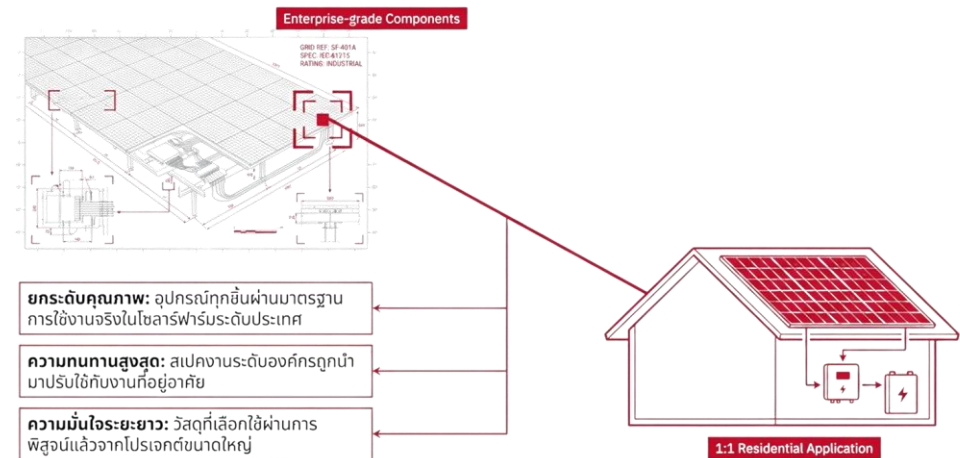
Enterprise-grade Components

GRID REF: SF-401A
SPEC: IEC 61215
RATING: INDUSTRIAL

ยกระดับคุณภาพ: อุปกรณ์ทุกชิ้นผ่านมาตรฐานการใช้งานจริงในโซลาร์ฟาร์มระดับประเทศ

ความทนทานสูงสุด: สเปคงานระดับองค์กรถูกนำมาปรับใช้กับงานที่อยู่อาศัย

ความมั่นใจระยะยาว: วัสดุที่เลือกใช้ผ่านการพิสูจน์แล้วจากโปรเจกต์ขนาดใหญ่

1:1 Residential Application